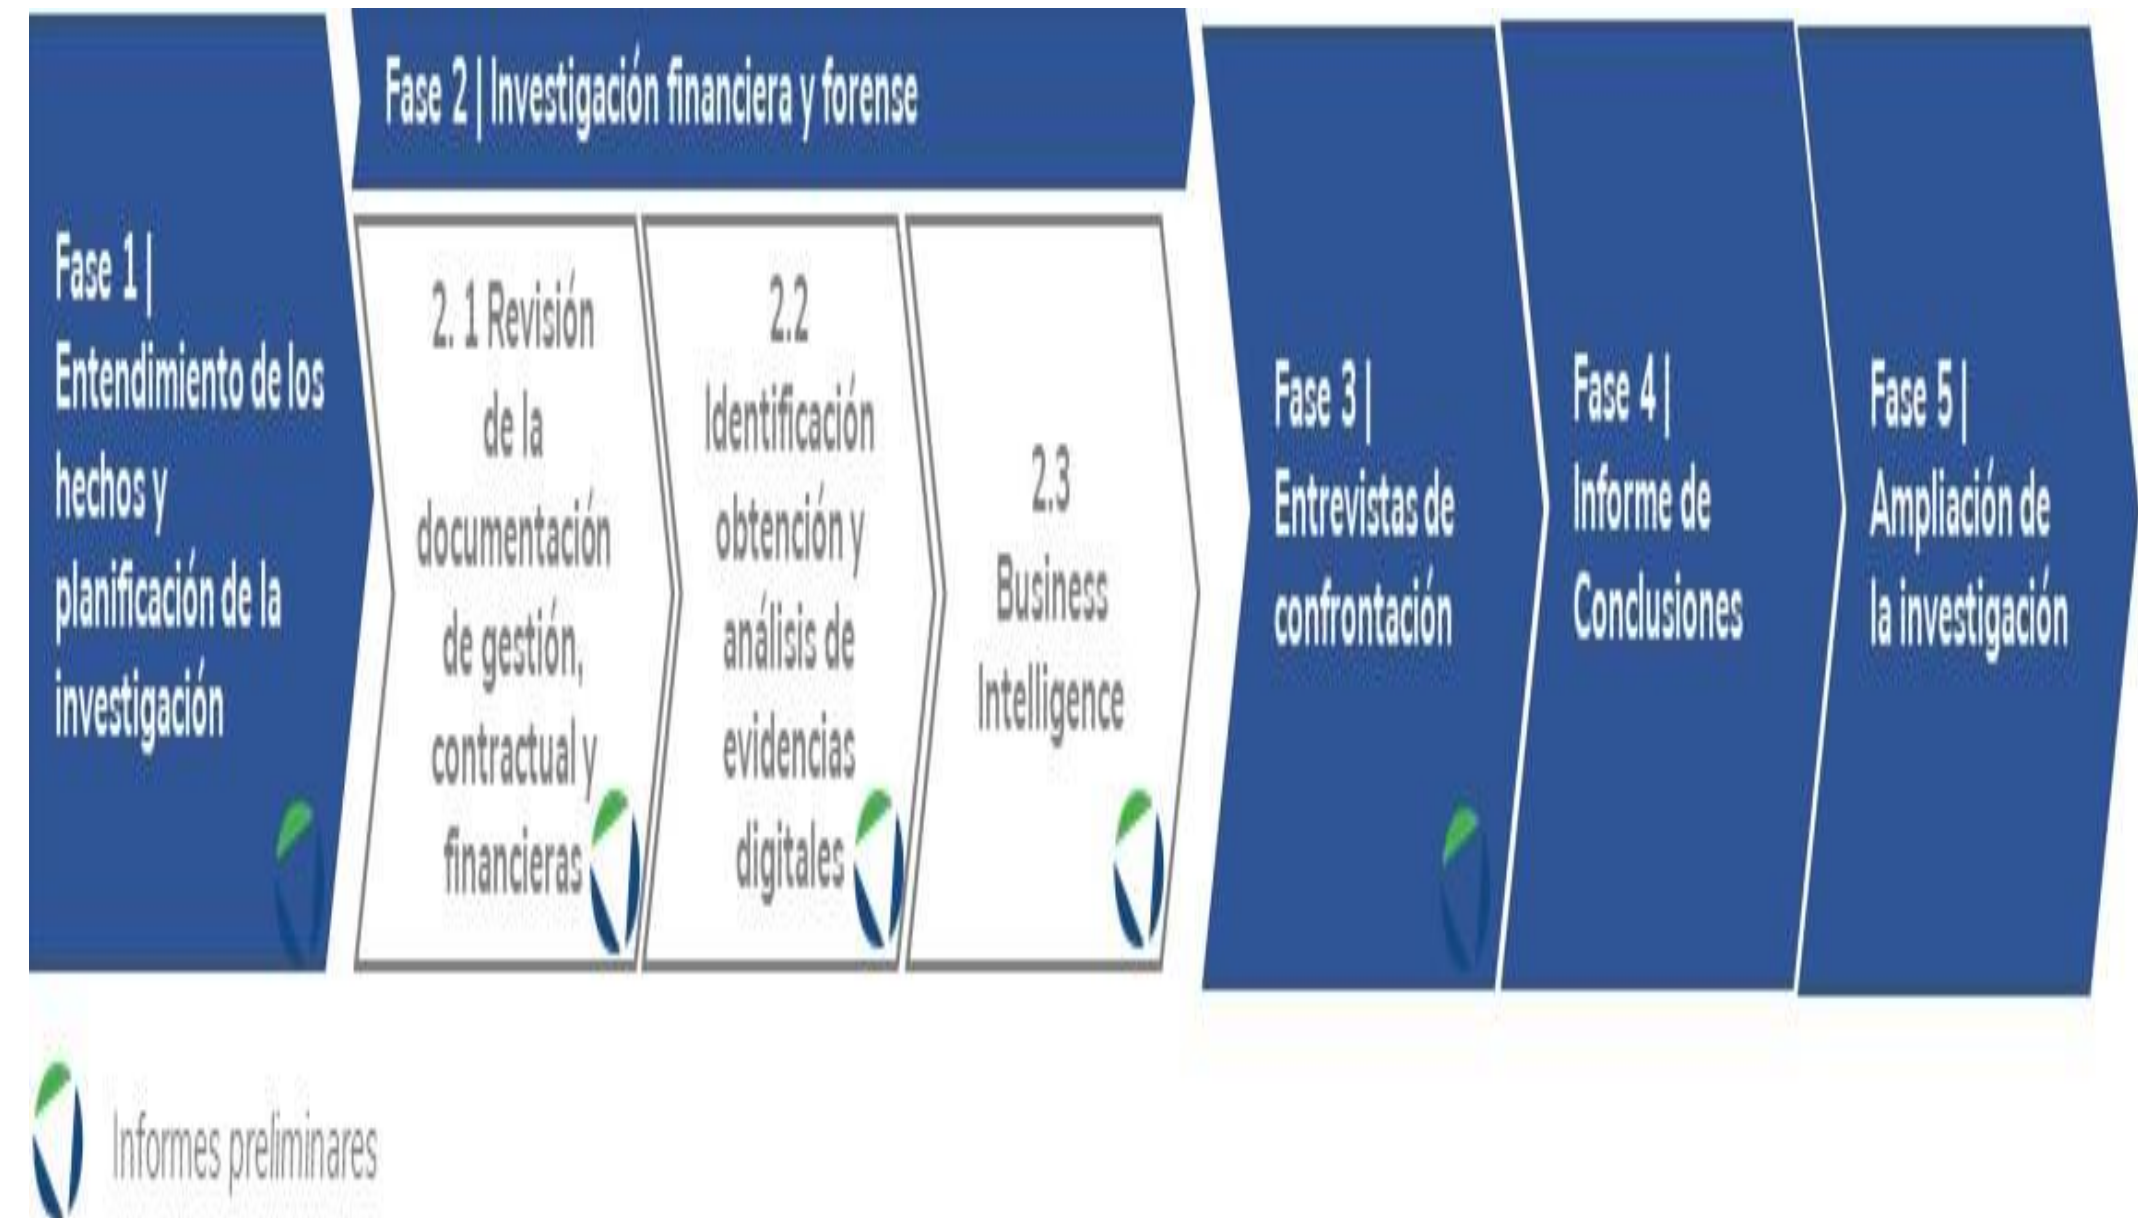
Fase 1 | Entendimiento de los hechos y planificación de la investigación

Fase 2 | Investigación financiera y forense

2. 1 Revisión de la documentación de gestión, contractual y financieras

2.2 Identificación obtención y análisis de evidencias digitales

2.3 Business Intelligence

Fase 3 | Entrevistas de confrontación

Fase 4 | Informe de Conclusiones

Fase 5 | Ampliación de la investigación

Informes preliminares